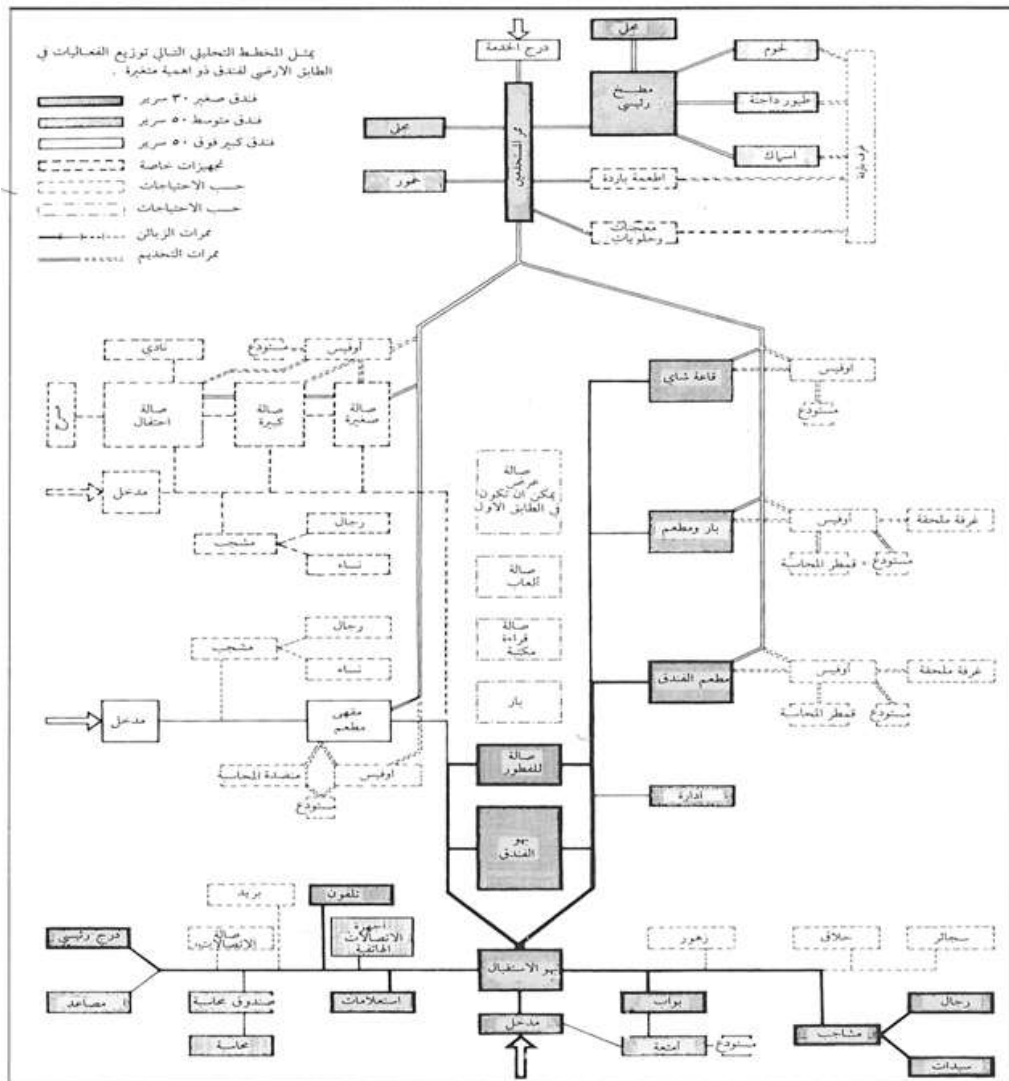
يمثل المخطط التحليلي التالي توزيع الفعاليات في الطابق الارضي لفندق ذو اهمية متغيرة .

فندق صغير ٣٠ سرير
فندق متوسط ٥٠ سرير
فندق كبير فوق ٥٠ سرير
تجهيزات خاصة
حسب الاحتياجات
حسب الاحتياجات
ممرات الزبائن
ممرات التخديم

درج الخدمة
محل
مطبخ رئيسي
لحوم
طيور داجنة
اسماك
غرف باردة
محل
ممر التخديم
خمور
اطعمة باردة
معجنات وحلويات

نادي
مستودع
اوفيس
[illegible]
صالة احتفال
صالة كبيرة
صالة صغيرة
مدخل
رجال
مشجب
نساء

قاعة شاي
اوفيس
مستودع

صالة عرض يمكن ان تكون في الطابق الاول
صالة العاب
صالة قراءة مكتبة
بار

بار ومطعم
اوفيس
غرفة ملحقة
قمطر المحاسبة
مستودع

مطعم الفندق
اوفيس
غرفة ملحقة
قمطر المحاسبة
مستودع

رجال
مشجب
نساء
مدخل
مقهى مطعم
منصدة المحاسبة
اوفيس
مستودع

صالة للفطور
ادارة
بهو الفندق

بريد
تلفون
صالة الاتصالات
اجهزة الاتصالات الهاتفية
درج رئيسي
مصاعد
صندوق محاسبة
محاسبة
استعلامات
بهو الاستقبال
مدخل
زهور
بواب
امتعة
مستودع
حلاق
سجائر
مشاجب
رجال
سيدات